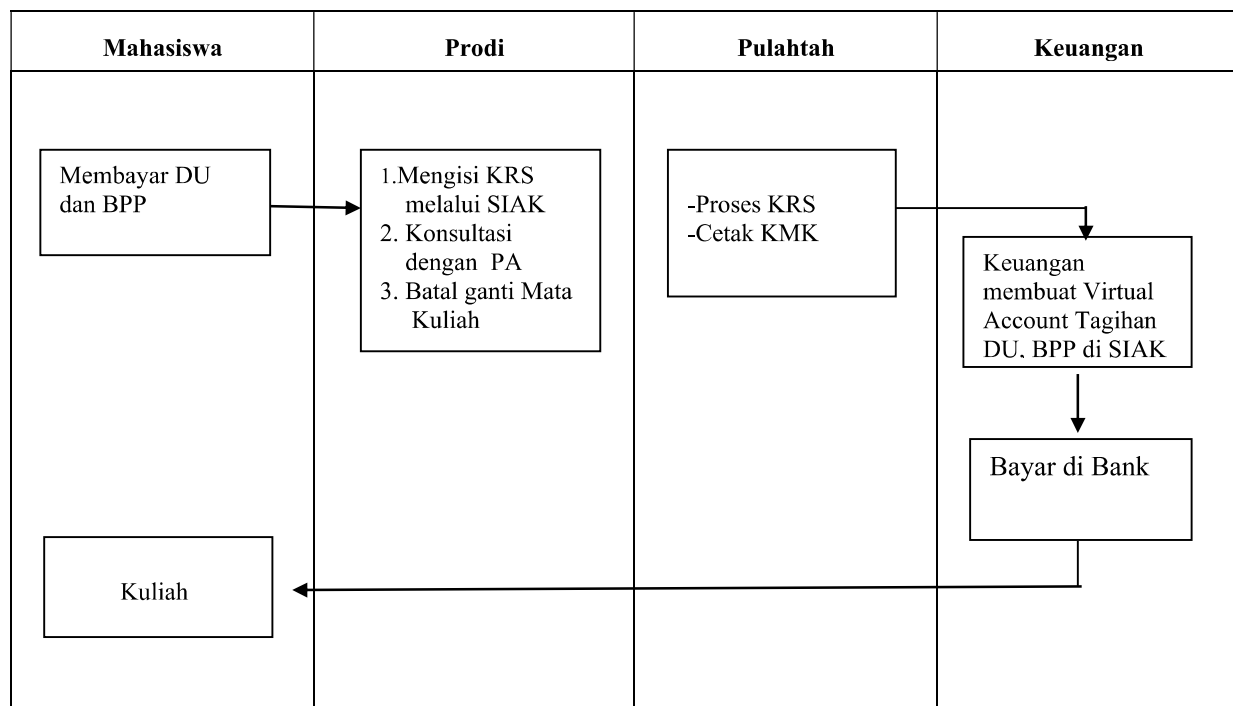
| Mahasiswa | Prodi | Pulahtah | Keuangan |
|---|---|---|---|

Membayar DU dan BPP

1.Mengisi KRS melalui SIAK
2. Konsultasi dengan PA
3. Batal ganti Mata Kuliah

-Proses KRS
-Cetak KMK

Keuangan membuat Virtual Account Tagihan DU, BPP di SIAK

Bayar di Bank

Kuliah